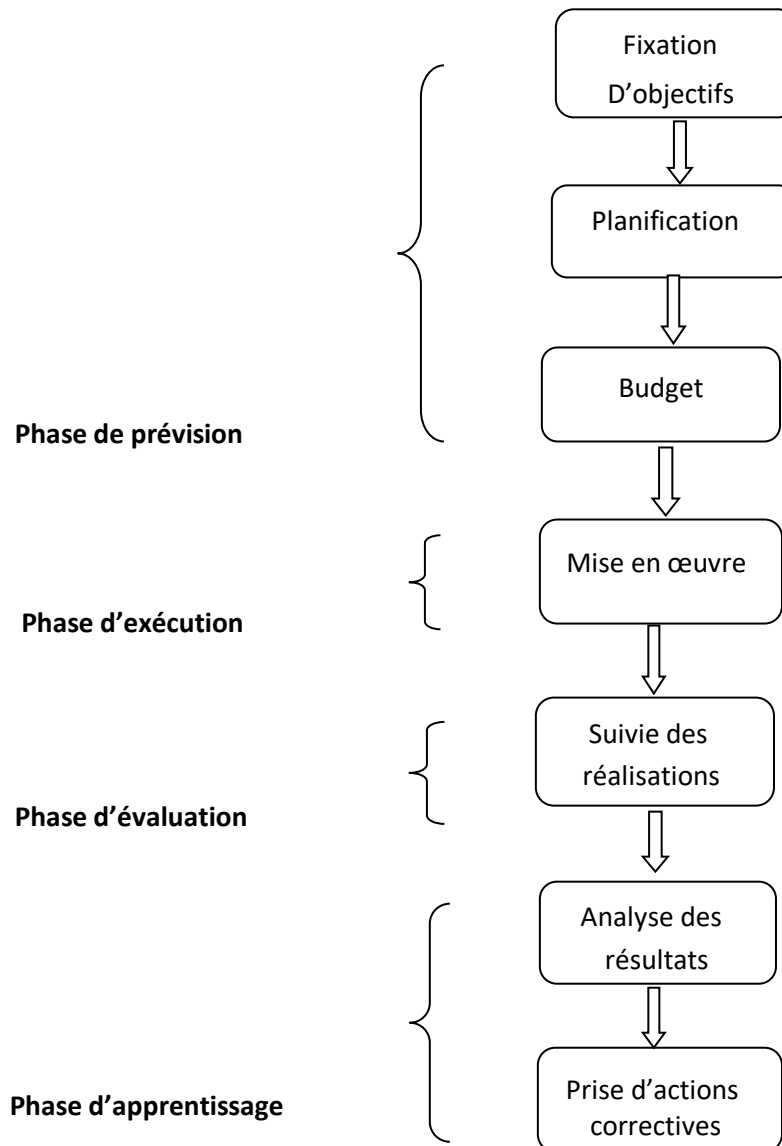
Fixation D’objectifs

Planification

Budget

Phase de prévision

Mise en œuvre

Phase d’exécution

Suivie des réalisations

Phase d’évaluation

Analyse des résultats

Prise d’actions correctives

Phase d’apprentissage